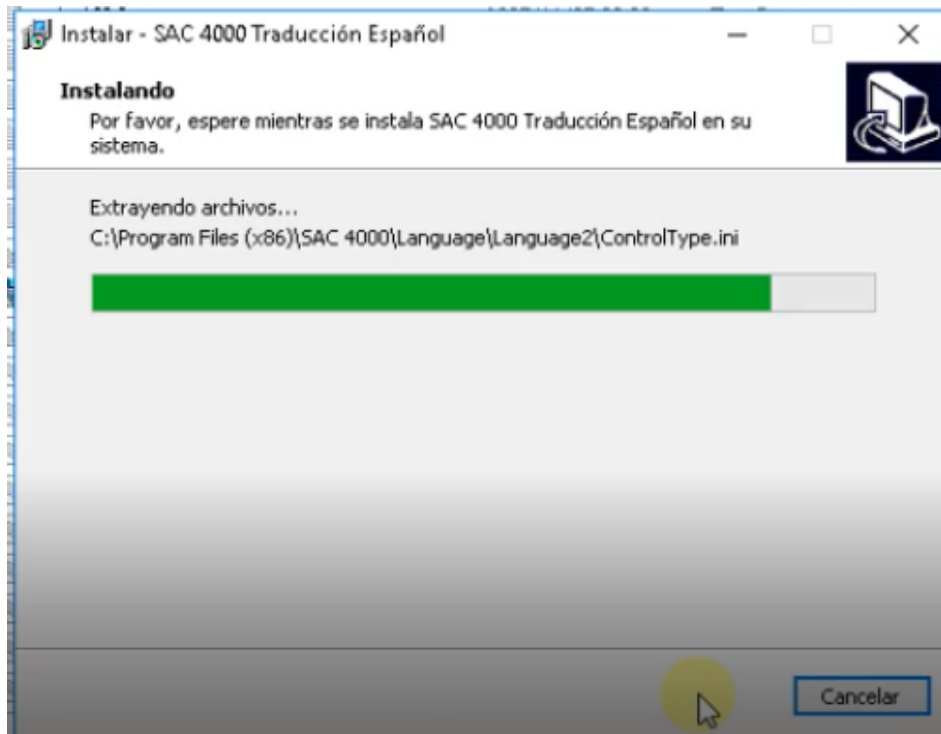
Instalar - SAC 4000 Traducción Español

Instalando
Por favor, espere mientras se instala SAC 4000 Traducción Español en su sistema.

Extrayendo archivos...
C:\Program Files (x86)\SAC 4000\Language\Language2\ControlType.ini

Cancelar